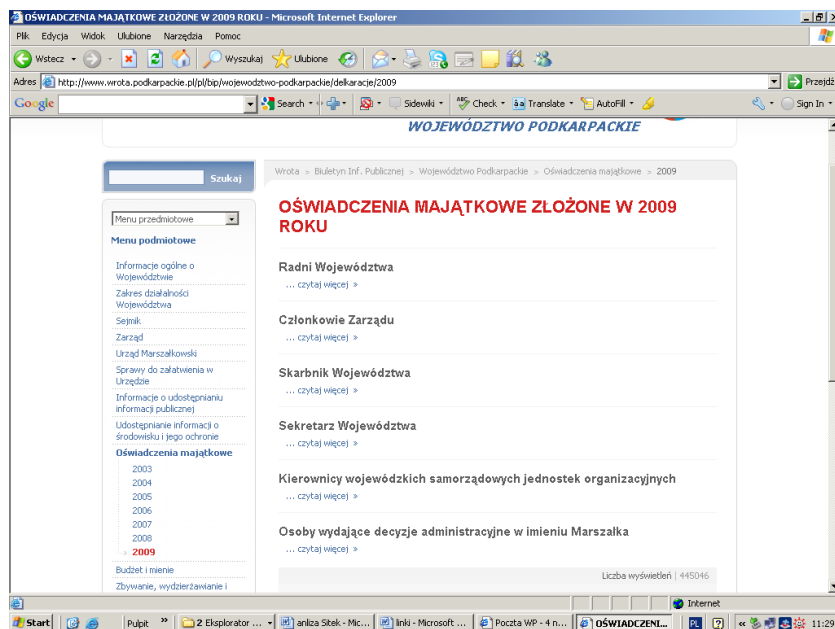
OŚWIADCZENIA MAJĄTKOWE ZŁOŻONE W 2009 ROKU - Microsoft Internet Explorer

Plik Edycja Widok Ulubione Narzędzia Pomoc

Wstecz Wyszukaj Ulubione

Adres http://www.wrota.podkarpackie.pl/pl/bip/wojewodztwo-podkarpackie/delkaracje/2009 Przejdź

Google Search Sidewiki Check Translate AutoFill Sign In

WOJEWÓDZTWO PODKARPACKIE

Szukaj

Menu przedmiotowe

Menu podmiotowe

Informacje ogólne o Województwie
Zakres działalności Województwa
Sejmik
Zarząd
Urząd Marszałkowski
Sprawy do załatwienia w Urzędzie
Informacje o udostępnianiu informacji publicznej
Udostępnianie informacji o środowisku i jego ochronie
Oświadczenia majątkowe
2003
2004
2005
2006
2007
2008
2009
Budżet i mienie
Zbywanie, wydzierżawianie i

Wrota » Biuletyn Inf. Publicznej » Województwo Podkarpackie » Oświadczenia majątkowe » 2009

OŚWIADCZENIA MAJĄTKOWE ZŁOŻONE W 2009 ROKU

Radni Województwa
... czytaj więcej »

Członkowie Zarządu
... czytaj więcej »

Skarbnik Województwa
... czytaj więcej »

Sekretarz Województwa
... czytaj więcej »

Kierownicy wojewódzkich samorządowych jednostek organizacyjnych
... czytaj więcej »

Osoby wydające decyzje administracyjne w imieniu Marszałka
... czytaj więcej »

Liczba wyświetleń | 445046

Internet

Start Pulpit 2 Eksplorator ... anliza Sitek - Mic... linki - Microsoft ... Poczta WP - 4 n... OŚWIADCZENI... PL 11:29